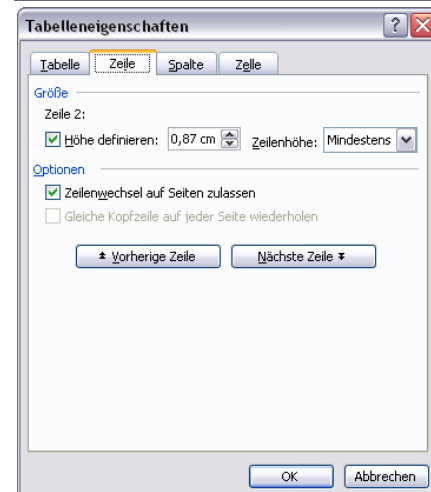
Tabelleneigenschaften

Tabelle | Zeile | Spalte | Zelle

Größe

Zeile 2:

Höhe definieren: 0,87 cm Zeilenhöhe: Mindestens

Optionen

Zeilenwechsel auf Seiten zulassen

Gleiche Kopfzeile auf jeder Seite wiederholen

Vorherige Zeile

Nächste Zeile

OK

Abbrechen